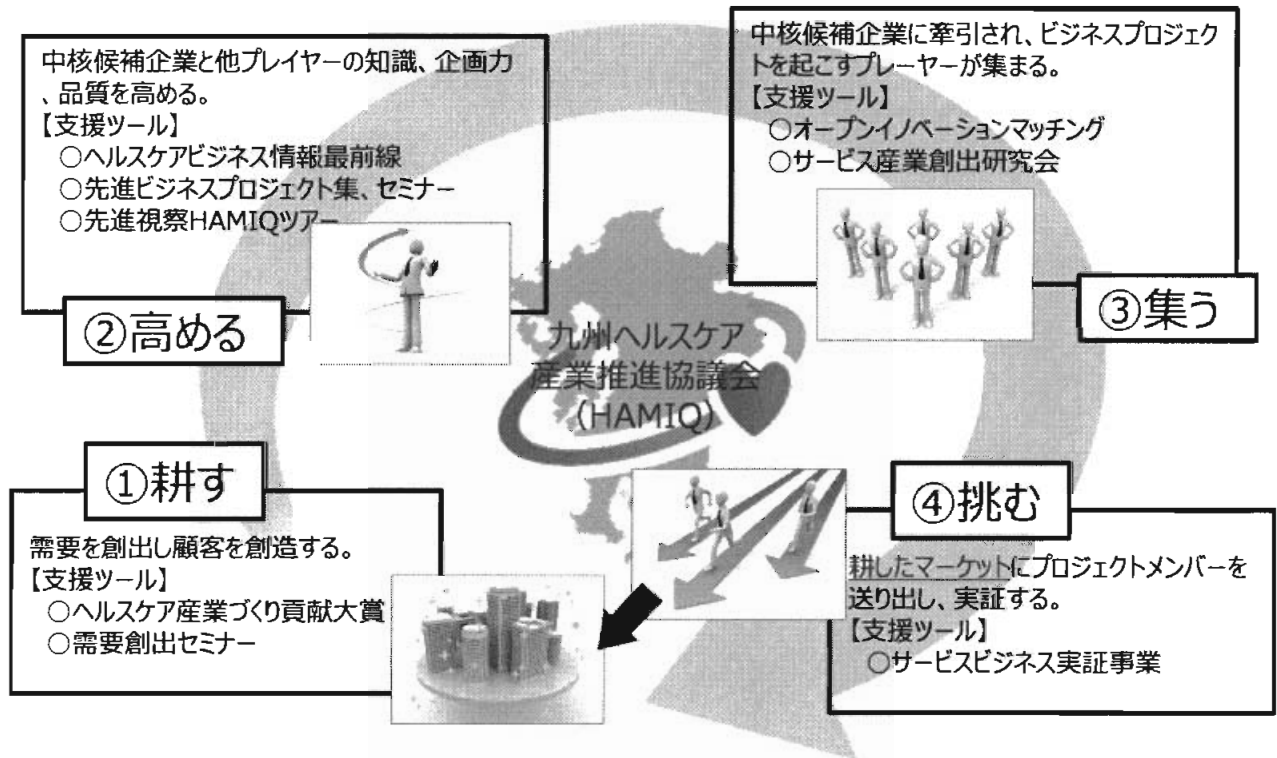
中核候補企業と他プレイヤーの知識、企画力、品質を高める。
【支援ツール】
○ヘルスケアビジネス情報最前線
○先進ビジネスプロジェクト集、セミナー
○先進視察HAMIQツアー

②高める

中核候補企業に牽引され、ビジネスプロジェクトを起こすプレーヤーが集まる。
【支援ツール】
○オープンイノベーションマッチング
○サービス産業創出研究会

③集う

九州ヘルスケア産業推進協議会（HAMIQ）

①耕す

需要を創出し顧客を創造する。
【支援ツール】
○ヘルスケア産業づくり貢献大賞
○需要創出セミナー

④挑む

耕したマーケットにプロジェクトメンバーを送り出し、実証する。
【支援ツール】
○サービスビジネス実証事業